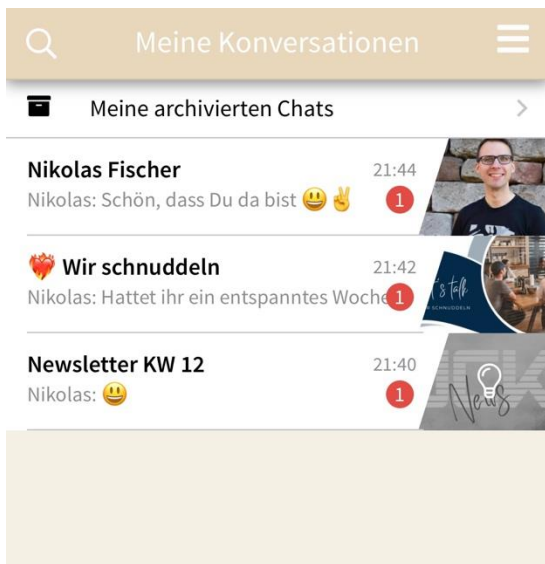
Meine Konversationen

Meine archivierten Chats

Nikolas Fischer
21:44
Nikolas: Schön, dass Du da bist 😃✌️
1

❤️‍🔥 Wir schnuddeln
21:42
Nikolas: Hattet ihr ein entspanntes Woche
1
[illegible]'s talk
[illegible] SCHNUDDELN

Newsletter KW 12
21:40
Nikolas: 😃
1
News